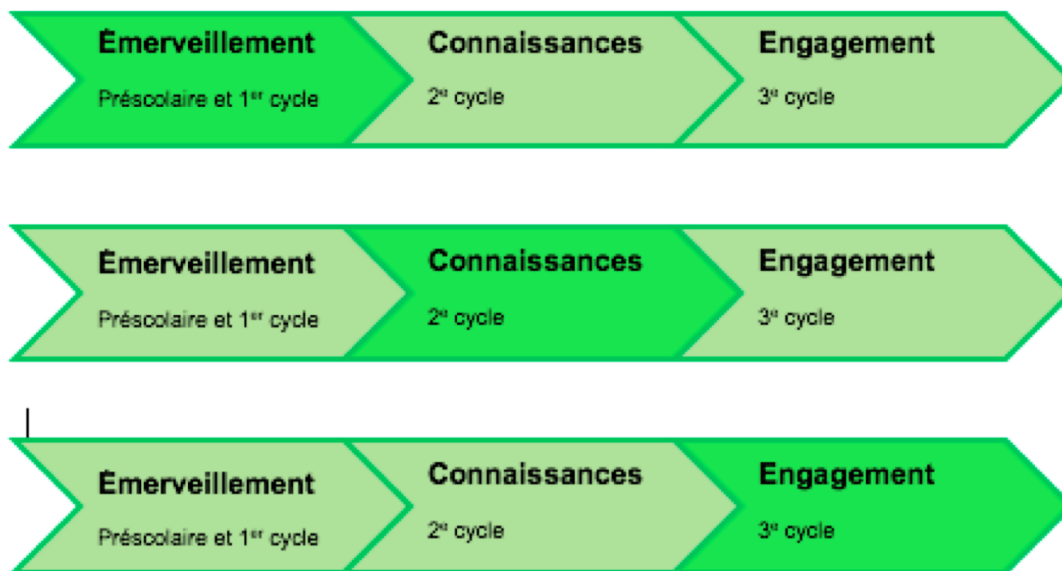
Émerveillement
Préscolaire et 1$^{er}$ cycle

Connaissances
2$^{e}$ cycle

Engagement
3$^{e}$ cycle

Émerveillement
Préscolaire et 1$^{er}$ cycle

Connaissances
2$^{e}$ cycle

Engagement
3$^{e}$ cycle

Émerveillement
Préscolaire et 1$^{er}$ cycle

Connaissances
2$^{e}$ cycle

Engagement
3$^{e}$ cycle